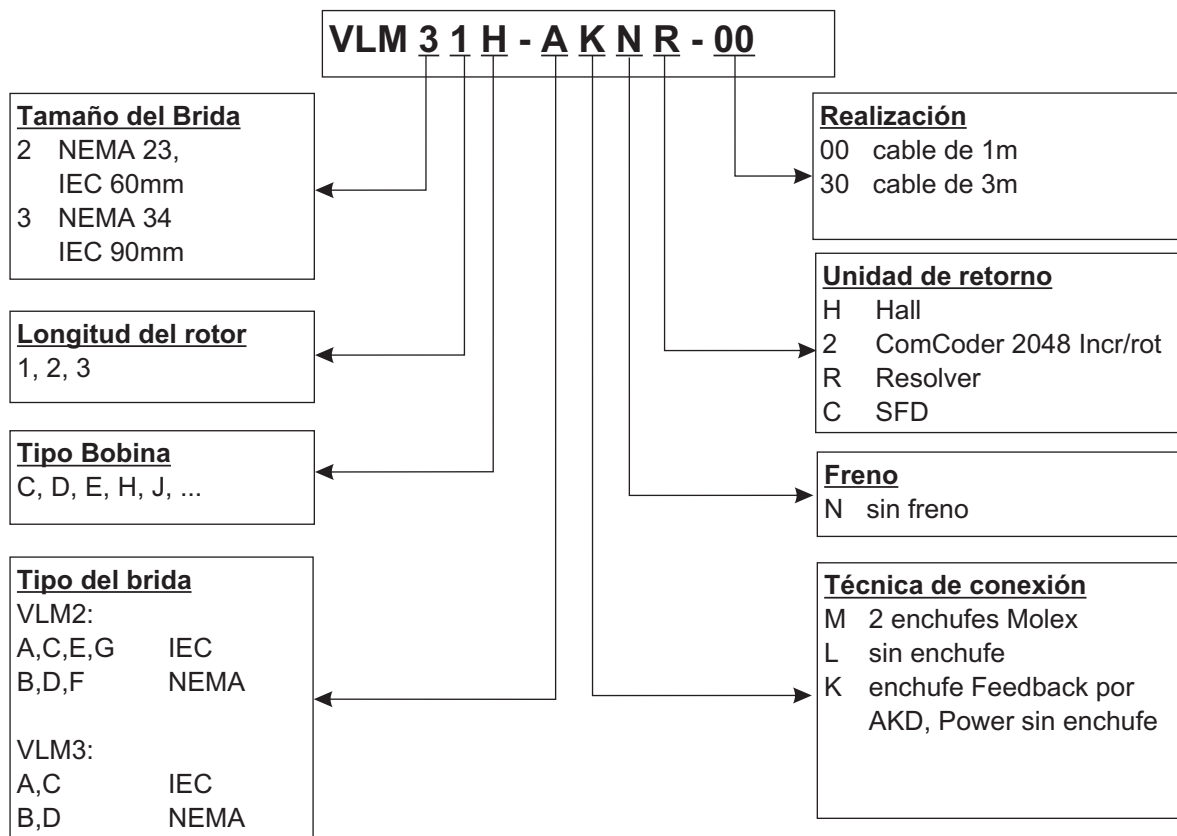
VLM 3 1 H - A K N R - 00

Tamaño del Brida
2 NEMA 23, IEC 60mm
3 NEMA 34 IEC 90mm

Longitud del rotor
1, 2, 3

Tipo Bobina
C, D, E, H, J, ...

Tipo del brida
VLM2:
A,C,E,G IEC
B,D,F NEMA

VLM3:
A,C IEC
B,D NEMA

Realización
00 cable de 1m
30 cable de 3m

Unidad de retorno
H Hall
2 ComCoder 2048 Incr/rot
R Resolver
C SFD

Freno
N sin freno

Técnica de conexión
M 2 enchufes Molex
L sin enchufe
K enchufe Feedback por AKD, Power sin enchufe